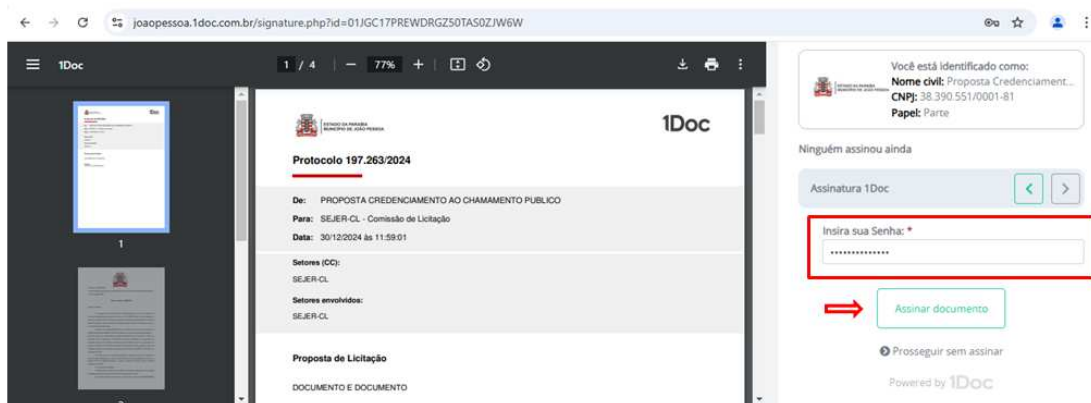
joaopessoa.1doc.com.br/signature.php?id=01JGC17PREWDRGZ50TAS0ZJW6W

1Doc

1 / 4 — 77% +

1

ESTADO DA PARAÍBA
MUNICÍPIO DE JOÃO PESSOA

1Doc

Protocolo 197.263/2024

De: PROPOSTA CREDENCIAMENTO AO CHAMAMENTO PUBLICO
Para: SEJER-CL - Comissão de Licitação
Data: 30/12/2024 às 11:59:01

Setores (CC):
SEJER-CL

Setores envolvidos:
SEJER-CL

Proposta de Licitação

DOCUMENTO E DOCUMENTO

ESTADO DA PARAÍBA
MUNICÍPIO DE JOÃO PESSOA

Você está identificado como:
Nome civil: Proposta Credenciament...
CNPJ: 38.390.551/0001-81
Papel: Parte

Ninguém assinou ainda

Assinatura 1Doc

Insira sua Senha: *
•••••••••••••

Assinar documento

Prosseguir sem assinar

Powered by 1Doc